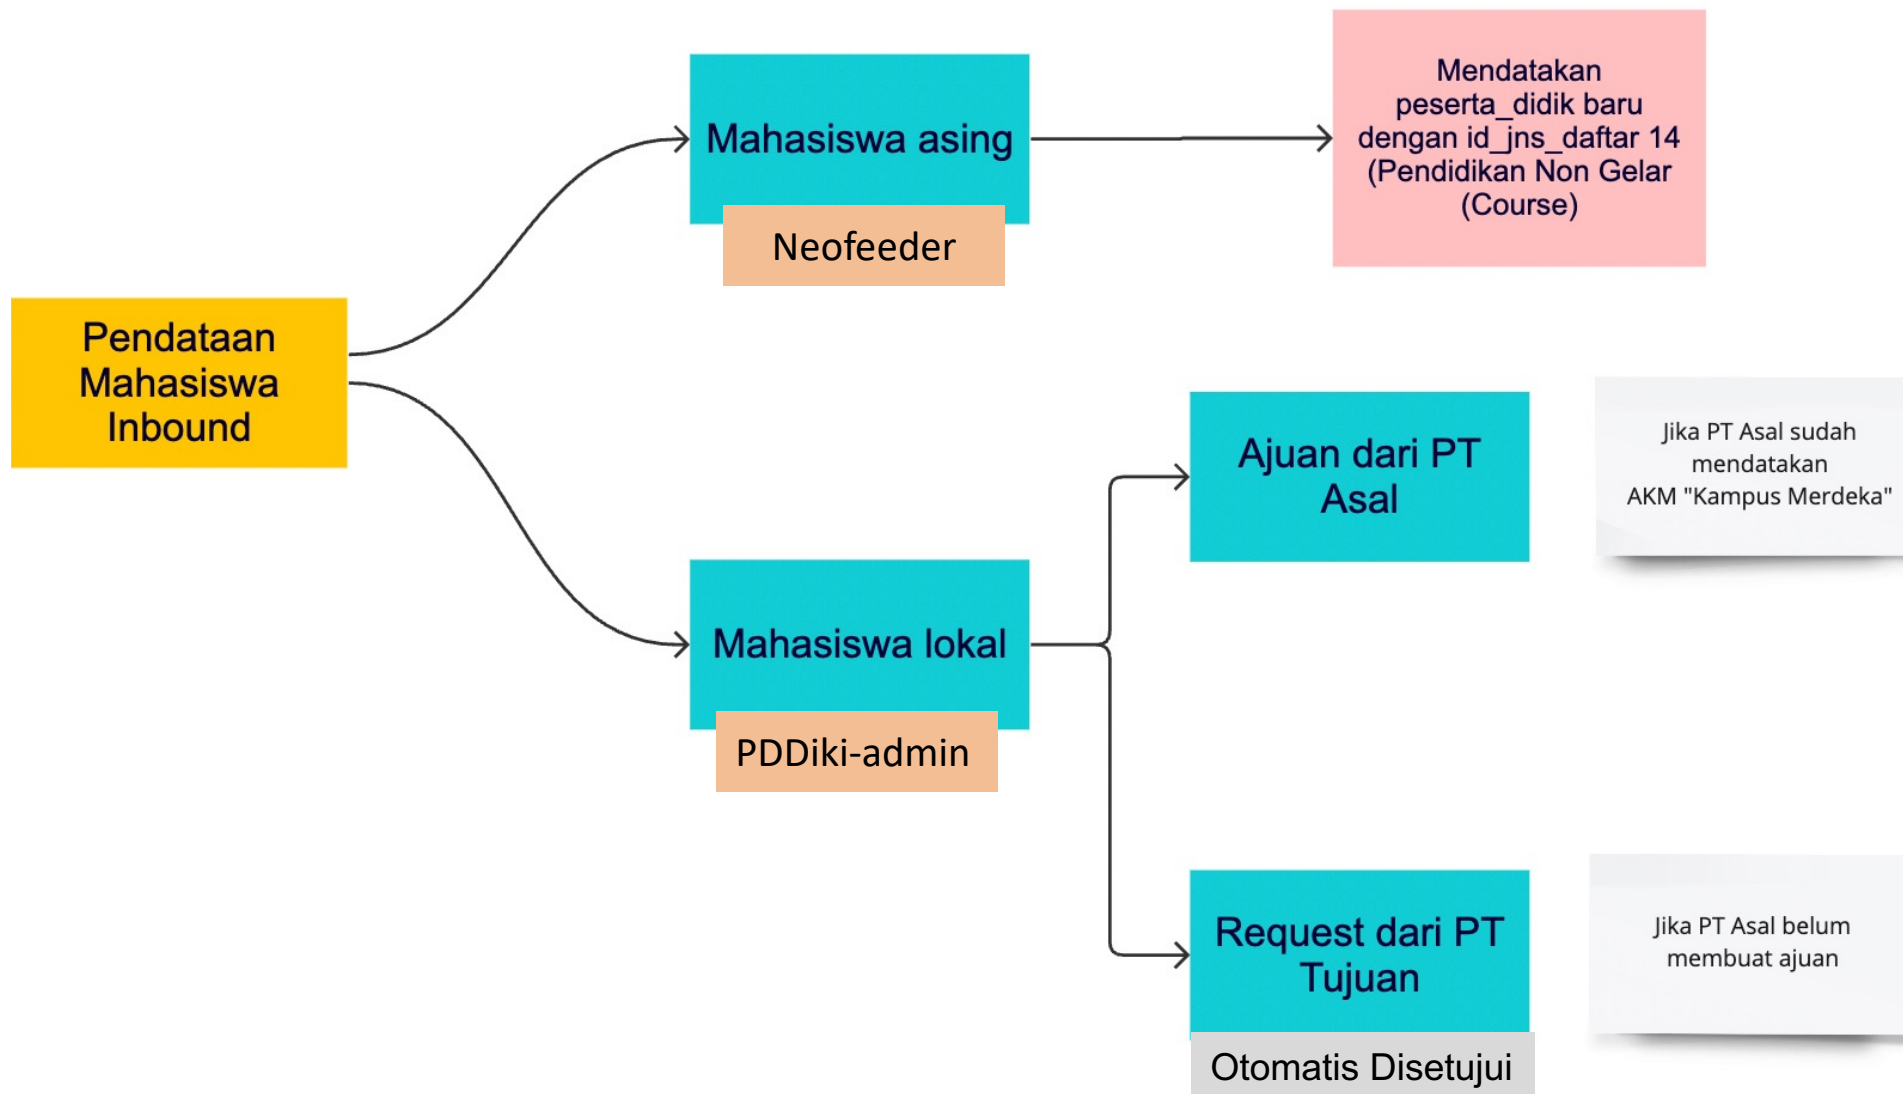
Pendataan Mahasiswa Inbound

Mahasiswa asing

Neofeeder

Mendatakan peserta_didik baru dengan id_jns_daftar 14 (Pendidikan Non Gelar (Course)

Mahasiswa lokal

PDDiki-admin

Ajuan dari PT Asal

Jika PT Asal sudah mendatakan AKM "Kampus Merdeka"

Request dari PT Tujuan

Otomatis Disetujui

Jika PT Asal belum membuat ajuan